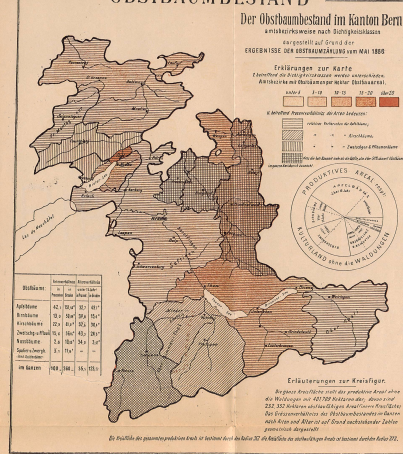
OBSTBAUMBESTAND

Der Obstbaumbestand im Kanton Bern
amtsbezirksweise nach Dichtigkeitsklassen
dargestellt auf Grund der
ERGEBNISSE DER OBSTBAUMZÄHLUNG vom MAI 1888

Erklärungen zur Karte
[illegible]

unter 5 | 5–10 | 10–15 | 15–20 | über 20

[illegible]

PRODUKTIVES AREAL
KULTURLAND ohne die WALDUNGEN

| Obstbäume | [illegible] | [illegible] | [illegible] | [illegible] |
|---|---|---|---|---|
| Apfelbäume | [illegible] | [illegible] | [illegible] | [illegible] |
| Birnbäume | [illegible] | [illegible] | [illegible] | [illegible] |
| Kirschbäume | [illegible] | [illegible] | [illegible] | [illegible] |
| Zwetschg.u.Pflaum. | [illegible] | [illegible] | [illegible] | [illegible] |
| Nussbäume | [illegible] | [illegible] | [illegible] | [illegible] |
| Spaliere, Zwergb. | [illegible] | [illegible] | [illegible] | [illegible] |
| Im Ganzen | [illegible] | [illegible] | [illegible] | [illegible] |

Lac de Neuchâtel

Erläuterungen zur Kreisfigur.
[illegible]

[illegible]